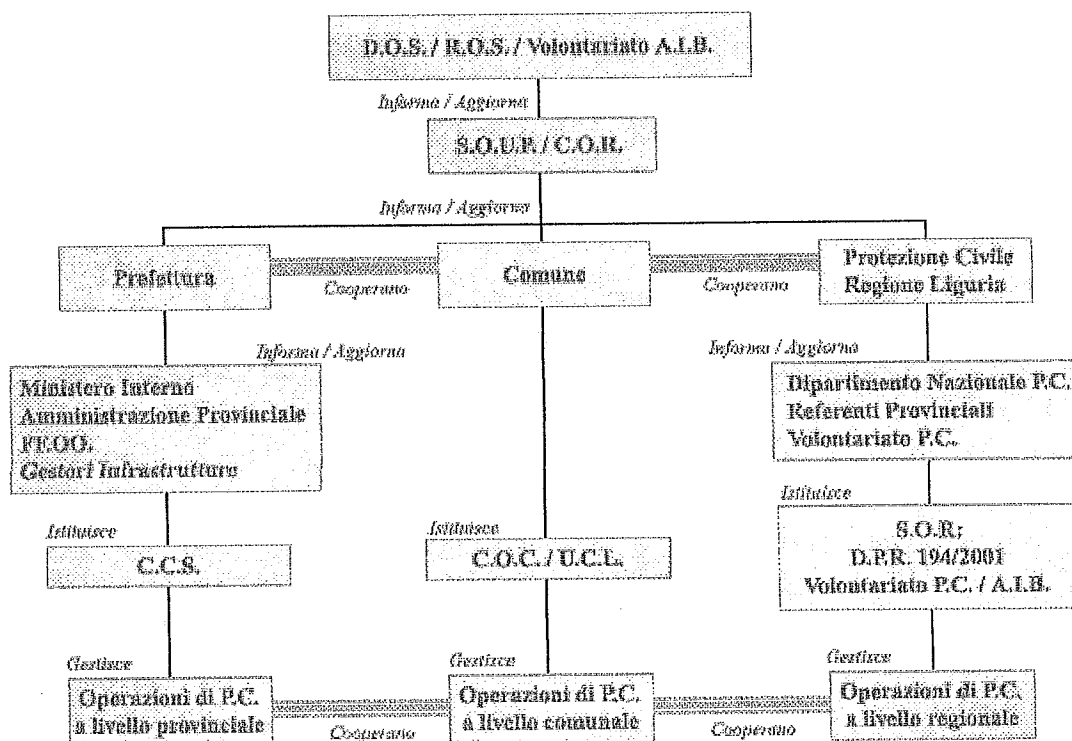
D.O.S. / R.O.S. / Volontariato A.I.B.

Informa / Aggiorna

S.O.U.P. / C.O.R.

Informa / Aggiorna

Prefettura

Cooperano

Comune

Cooperano

Protezione Civile Regione Liguria

Informa / Aggiorna

Ministero Interno
Amministrazione Provinciale
FF.OO.
Gestori Infrastrutture

Informa / Aggiorna

Dipartimento Nazionale P.C.
Referenti Provinciali
Volontariato P.C.

Istituisce

S.O.R;
D.P.R. 194/2001
Volontariato P.C. / A.I.B.

Istituisce

C.C.S.

Istituisce

C.O.C. / U.C.L.

Gestisce

Operazioni di P.C. a livello provinciale

Cooperano

Gestisce

Operazioni di P.C. a livello comunale

Cooperano

Gestisce

Operazioni di P.C. a livello regionale